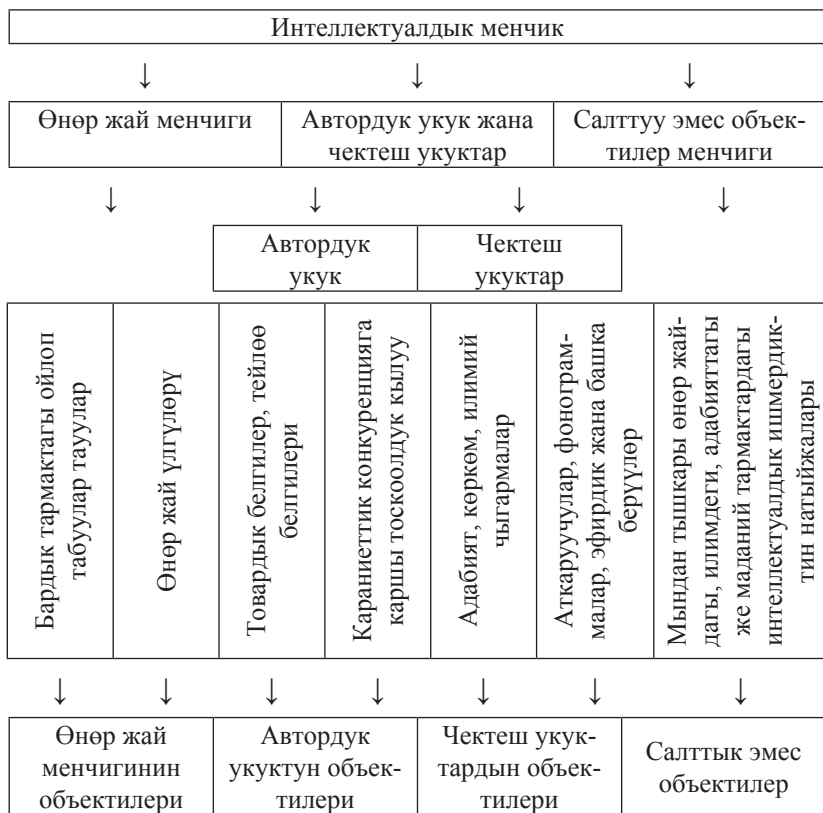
Интеллектуалдык менчик

↓ ↓ ↓

| Өнөр жай менчиги | Автордук укук жана чектеш укуктар | Салттуу эмес объектилер менчиги |
|---|---|---|

↓ ↓ ↓ ↓

| Автордук укук | Чектеш укуктар |
|---|---|

| Бардык тармактагы ойлоп табуулар тааулар | Өнөр жай үлгүлөрү | Товардык белгилер, тейлөө белгилери | Караниеттик конкуренцияга каршы тоскоолдук кылуу | Адабият, көркөм, илимий чыгармалар | Аткаруучулар, фонограммалар, эфирдик жана башка берүүлөр | Мындан тышкары өнөр жайдагы, илимдеги, адабияттагы же маданий тармактардагы интеллектуалдык ишмердиктин натыйжалары |
|---|---|---|---|---|---|---|

↓ ↓ ↓ ↓ ↓ ↓ ↓

| Өнөр жай менчигинин объектилери | Автордук укуктун объектилери | Чектеш укуктардын объектилери | Салттык эмес объектилер |
|---|---|---|---|